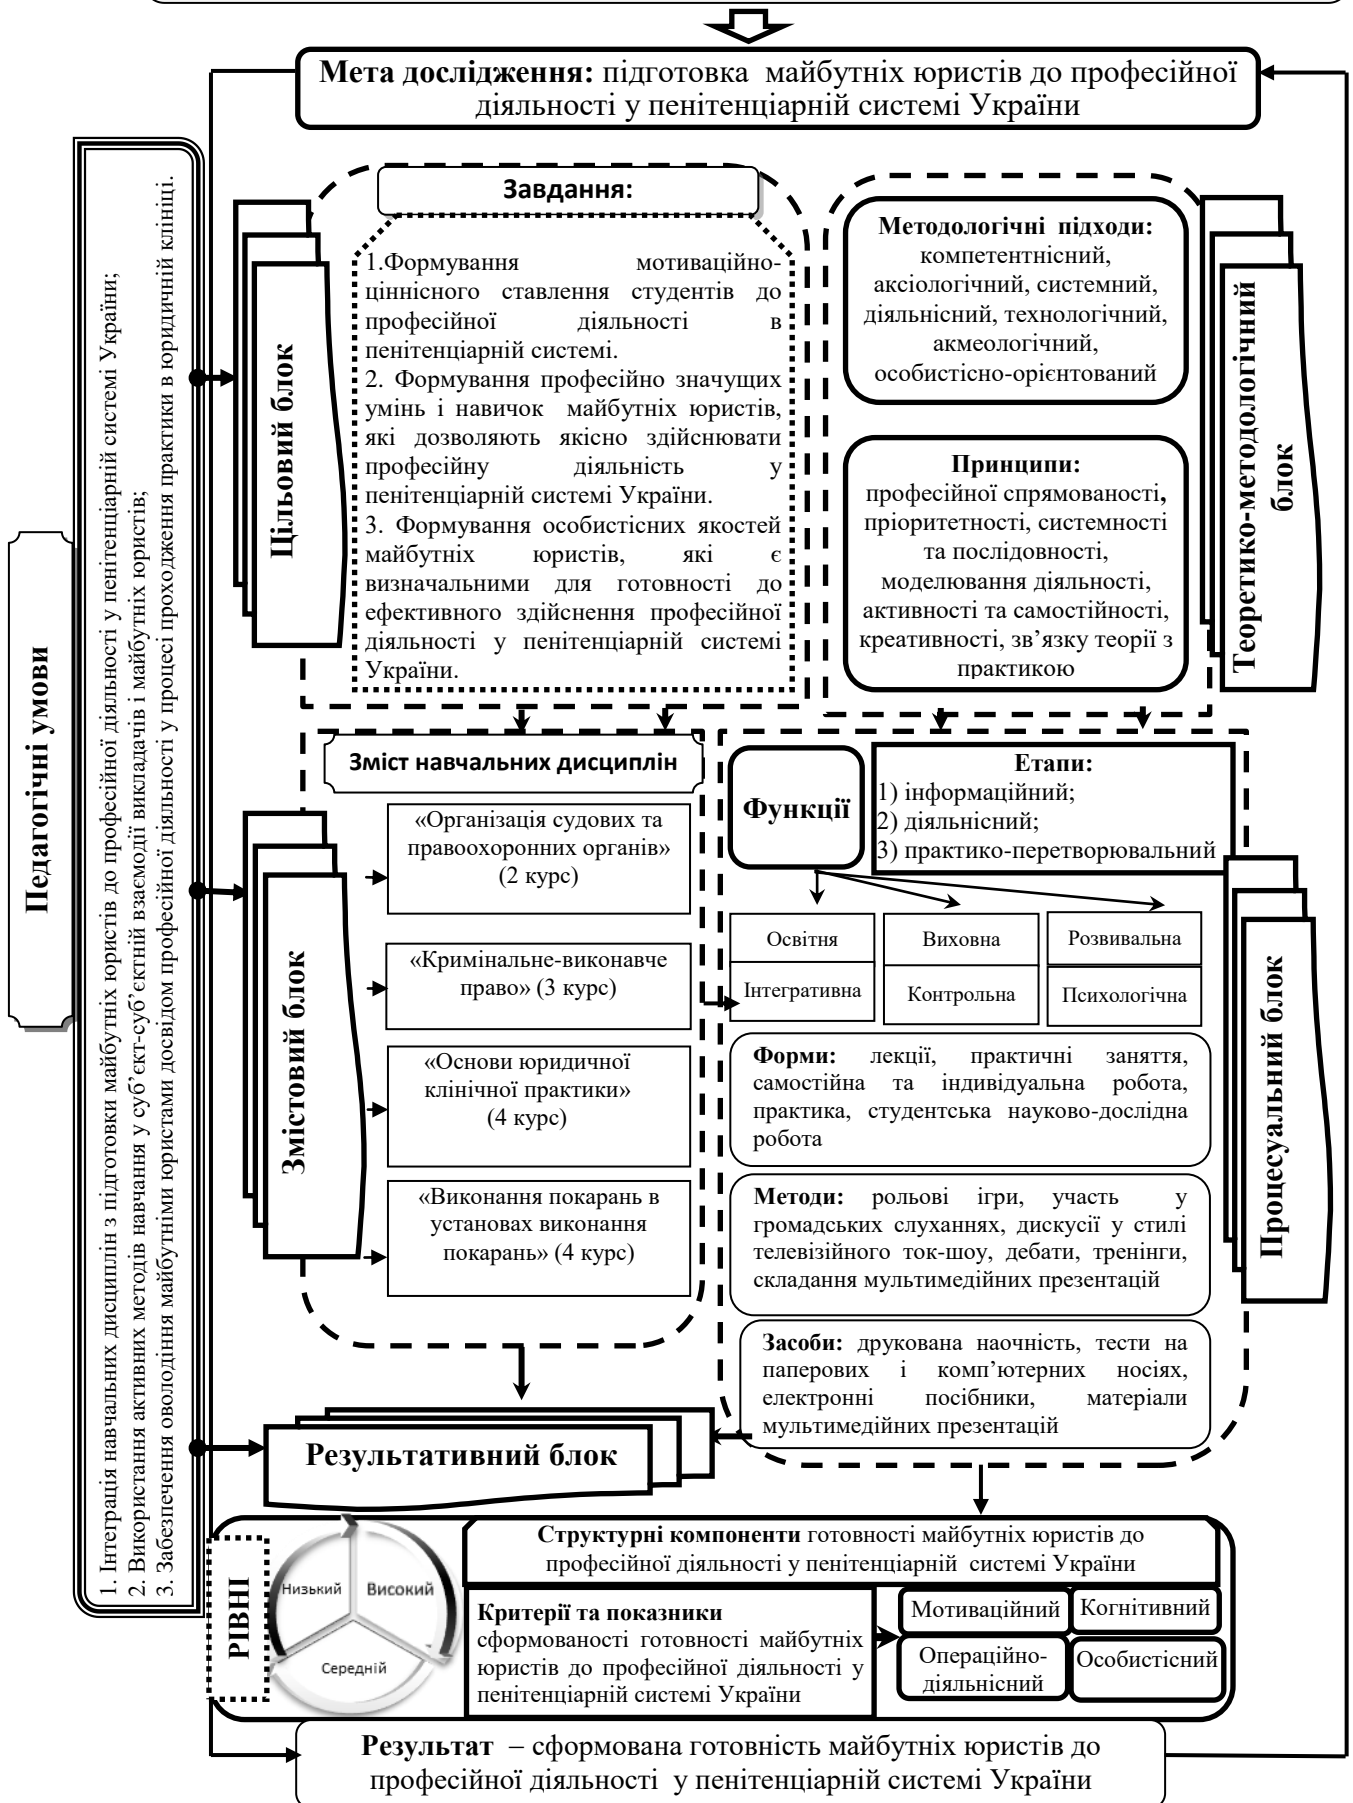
**Мета дослідження:** підготовка майбутніх юристів до професійної діяльності у пенітенціарній системі України

Педагогічні умови

1. Інтеграція навчальних дисциплін з підготовки майбутніх юристів до професійної діяльності у пенітенціарній системі України;
2. Використання активних методів навчання у суб'єкт-суб'єктній взаємодії викладачів і майбутніх юристів;
3. Забезпечення оволодіння майбутніми юристами досвідом професійної діяльності у процесі проходження практики в юридичній клініці.

Цільовий блок

Завдання:

1.Формування мотиваційно-ціннісного ставлення студентів до професійної діяльності в пенітенціарній системі.
2. Формування професійно значущих умінь і навичок майбутніх юристів, які дозволяють якісно здійснювати професійну діяльність у пенітенціарній системі України.
3. Формування особистісних якостей майбутніх юристів, які є визначальними для готовності до ефективного здійснення професійної діяльності у пенітенціарній системі України.

**Методологічні підходи:** компетентнісний, аксіологічний, системний, діяльнісний, технологічний, акмеологічний, особистісно-орієнтований

**Принципи:** професійної спрямованості, пріоритетності, системності та послідовності, моделювання діяльності, активності та самостійності, креативності, зв'язку теорії з практикою

Теоретико-методологічний блок

Змістовий блок

Зміст навчальних дисциплін

«Організація судових та правоохоронних органів» (2 курс)

«Кримінальне-виконавче право» (3 курс)

«Основи юридичної клінічної практики» (4 курс)

«Виконання покарань в установах виконання покарань» (4 курс)

Функції

**Етапи:**
1) інформаційний;
2) діяльнісний;
3) практико-перетворювальний

| Освітня | Виховна | Розвивальна |
|---|---|---|
| Інтегративна | Контрольна | Психологічна |

**Форми:** лекції, практичні заняття, самостійна та індивідуальна робота, практика, студентська науково-дослідна робота

**Методи:** рольові ігри, участь у громадських слуханнях, дискусії у стилі телевізійного ток-шоу, дебати, тренінги, складання мультимедійних презентацій

**Засоби:** друкована наочність, тести на паперових і комп'ютерних носіях, електронні посібники, матеріали мультимедійних презентацій

Процесуальний блок

Результативний блок

РІВНІ

Низький Високий Середній

**Структурні компоненти** готовності майбутніх юристів до професійної діяльності у пенітенціарній системі України

**Критерії та показники** сформованості готовності майбутніх юристів до професійної діяльності у пенітенціарній системі України

Мотиваційний Когнітивний Операційно-діяльнісний Особистісний

**Результат** – сформована готовність майбутніх юристів до професійної діяльності у пенітенціарній системі України